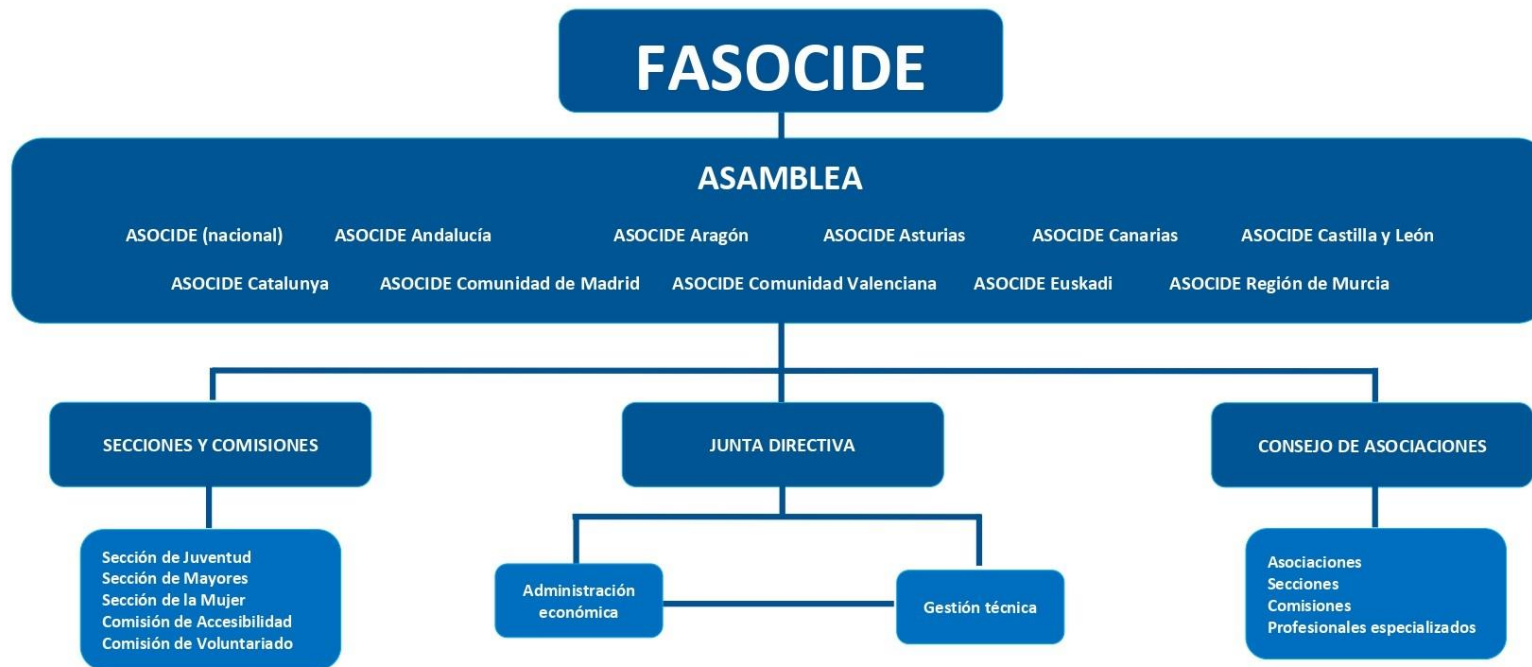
FASOCIDE

ASAMBLEA

ASOCIDE (nacional) ASOCIDE Andalucía ASOCIDE Aragón ASOCIDE Asturias ASOCIDE Canarias ASOCIDE Castilla y León

ASOCIDE Catalunya ASOCIDE Comunidad de Madrid ASOCIDE Comunidad Valenciana ASOCIDE Euskadi ASOCIDE Región de Murcia

SECCIONES Y COMISIONES

JUNTA DIRECTIVA

CONSEJO DE ASOCIACIONES

Sección de Juventud
Sección de Mayores
Sección de la Mujer
Comisión de Accesibilidad
Comisión de Voluntariado

Administración económica

Gestión técnica

Asociaciones
Secciones
Comisiones
Profesionales especializados